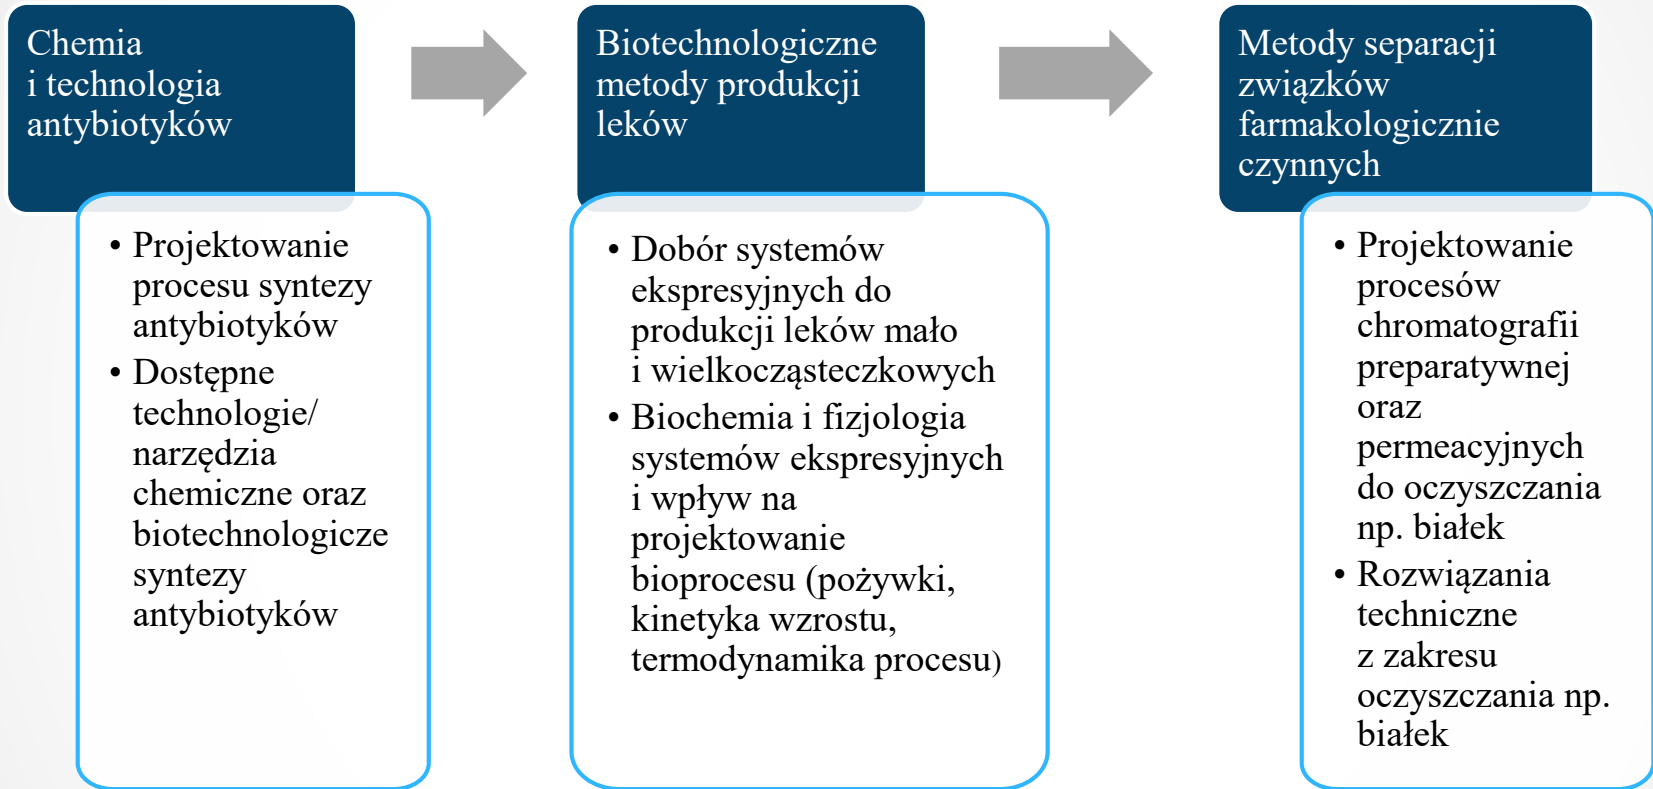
Chemia i technologia antybiotyków

• Projektowanie procesu syntezy antybiotyków
• Dostępne technologie/ narzędzia chemiczne oraz biotechnologicze syntezy antybiotyków

Biotechnologiczne metody produkcji leków

• Dobór systemów ekspresyjnych do produkcji leków mało i wielkocząsteczkowych
• Biochemia i fizjologia systemów ekspresyjnych i wpływ na projektowanie bioprocesu (pożywki, kinetyka wzrostu, termodynamika procesu)

Metody separacji związków farmakologicznie czynnych

• Projektowanie procesów chromatografii preparatywnej oraz permeacyjnych do oczyszczania np. białek
• Rozwiązania techniczne z zakresu oczyszczania np. białek